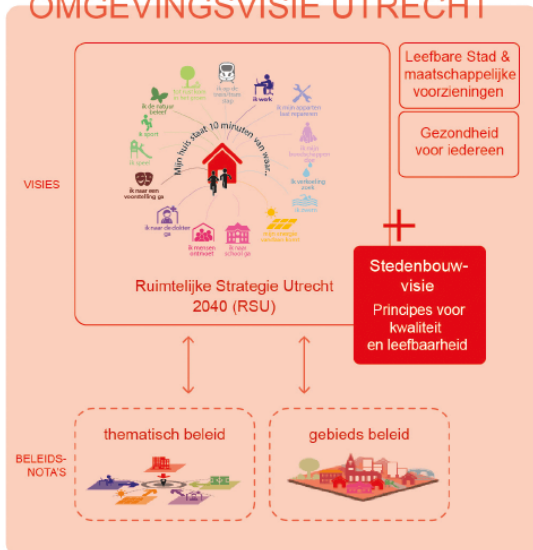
OMGEVINGSVISIE UTRECHT

Leefbare Stad & maatschappelijke voorzieningen

Gezondheid voor iedereen

VISIES

Mijn huis staat 10 minuten van waar...

ik de natuur beleef

ik sport

ik speel

ik naar een voorstelling ga

ik naar de dokter ga

ik mensen ontmoet

ik naar school ga

ik werk

ik mijn spullen laat repareren

ik ontspan

ik energie opwek

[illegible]

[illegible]

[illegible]

Ruimtelijke Strategie Utrecht 2040 (RSU)

+

Stedenbouw-visie

Principes voor kwaliteit en leefbaarheid

BELEIDS-NOTA'S

thematisch beleid

gebieds beleid